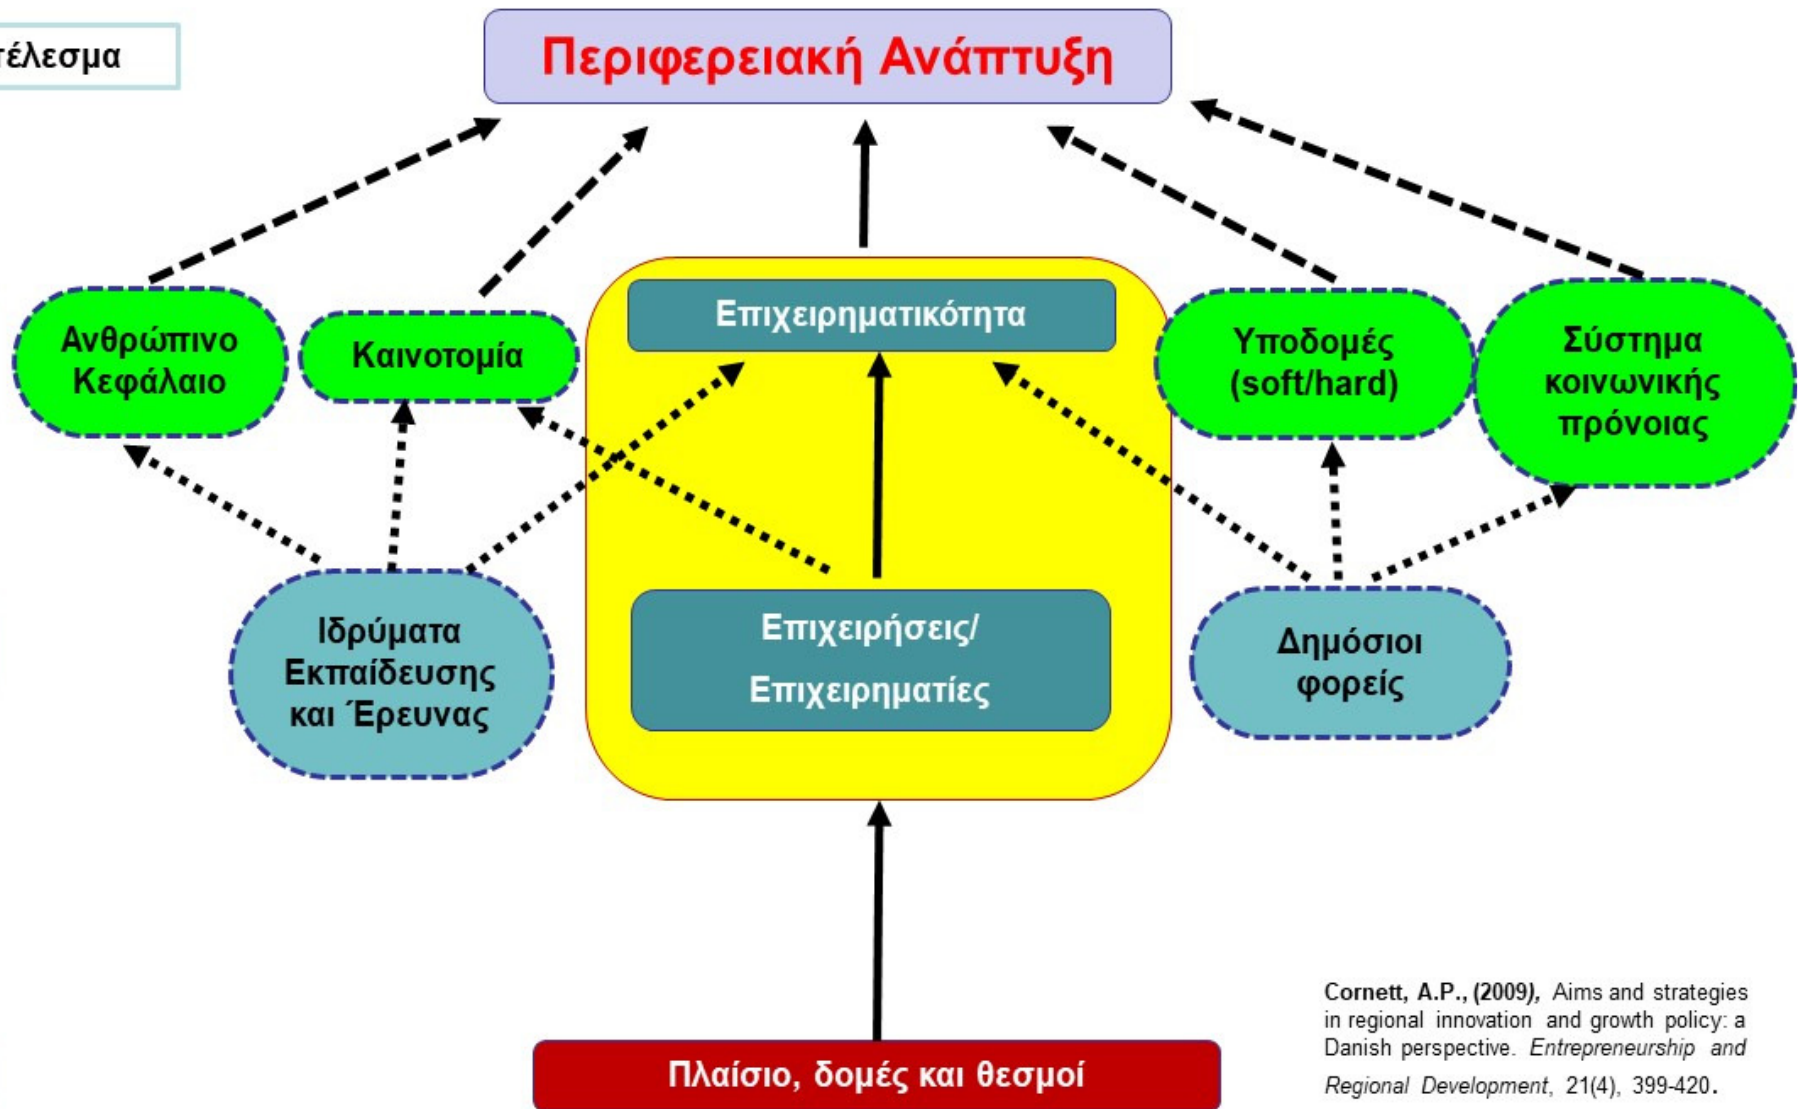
τέλεσμα

Περιφερειακή Ανάπτυξη

Ανθρώπινο Κεφάλαιο

Καινοτομία

Επιχειρηματικότητα

Υποδομές (soft/hard)

Σύστημα κοινωνικής πρόνοιας

Ιδρύματα Εκπαίδευσης και Έρευνας

Επιχειρήσεις/ Επιχειρηματίες

Δημόσιοι φορείς

Πλαίσιο, δομές και θεσμοί

Cornett, A.P., (2009), Aims and strategies in regional innovation and growth policy: a Danish perspective. *Entrepreneurship and Regional Development*, 21(4), 399-420.